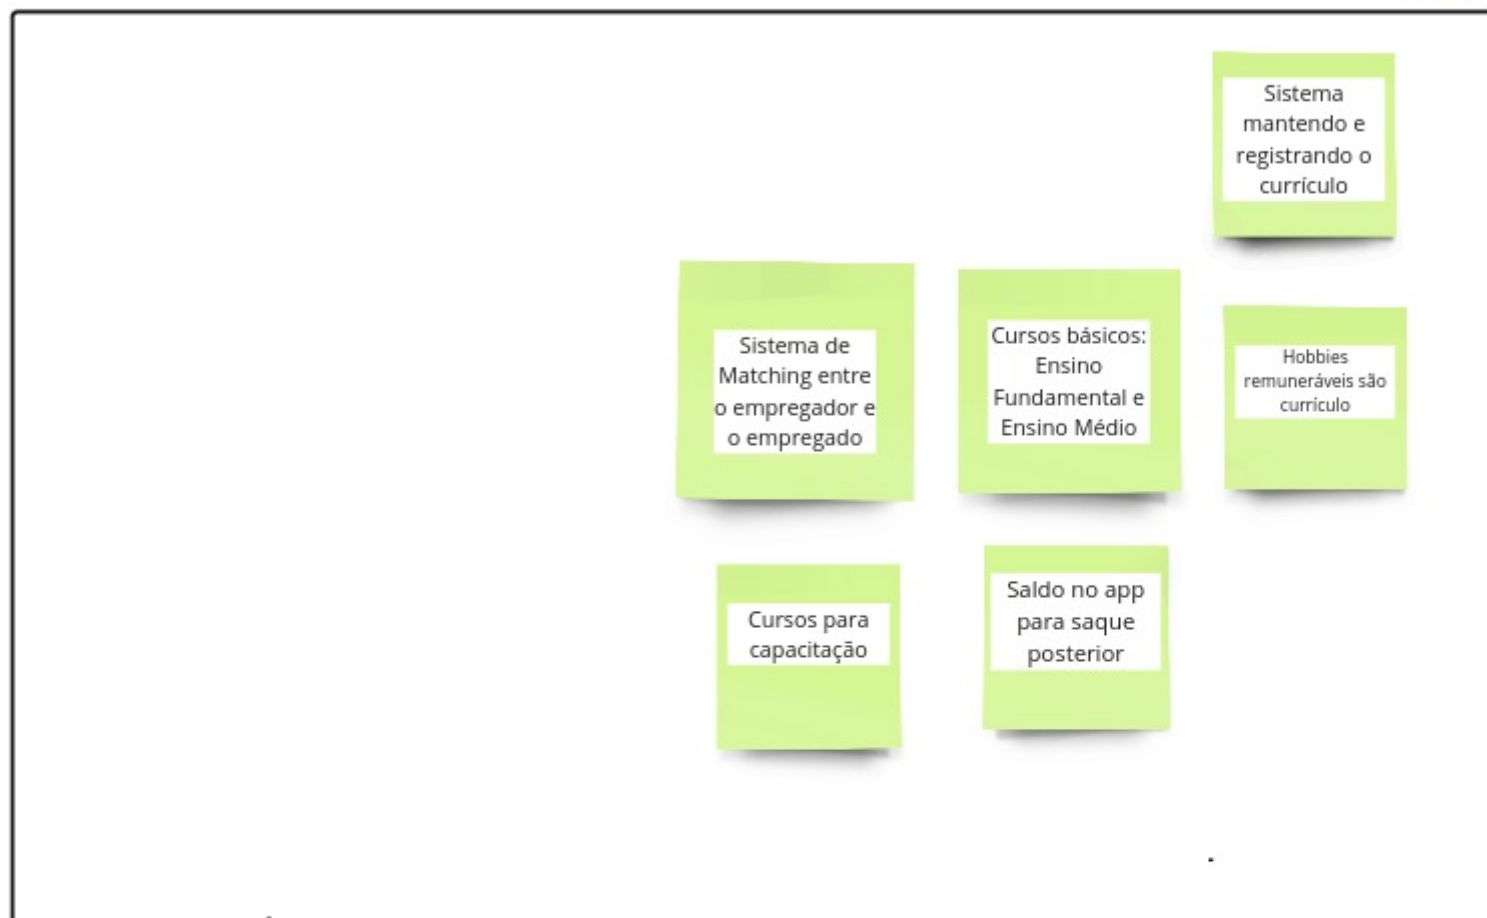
Sistema mantendo e registrando o currículo

Sistema de Matching entre o empregador e o empregado

Cursos básicos: Ensino Fundamental e Ensino Médio

Hobbies remuneráveis são currículo

Cursos para capacitação

Saldo no app para saque posterior